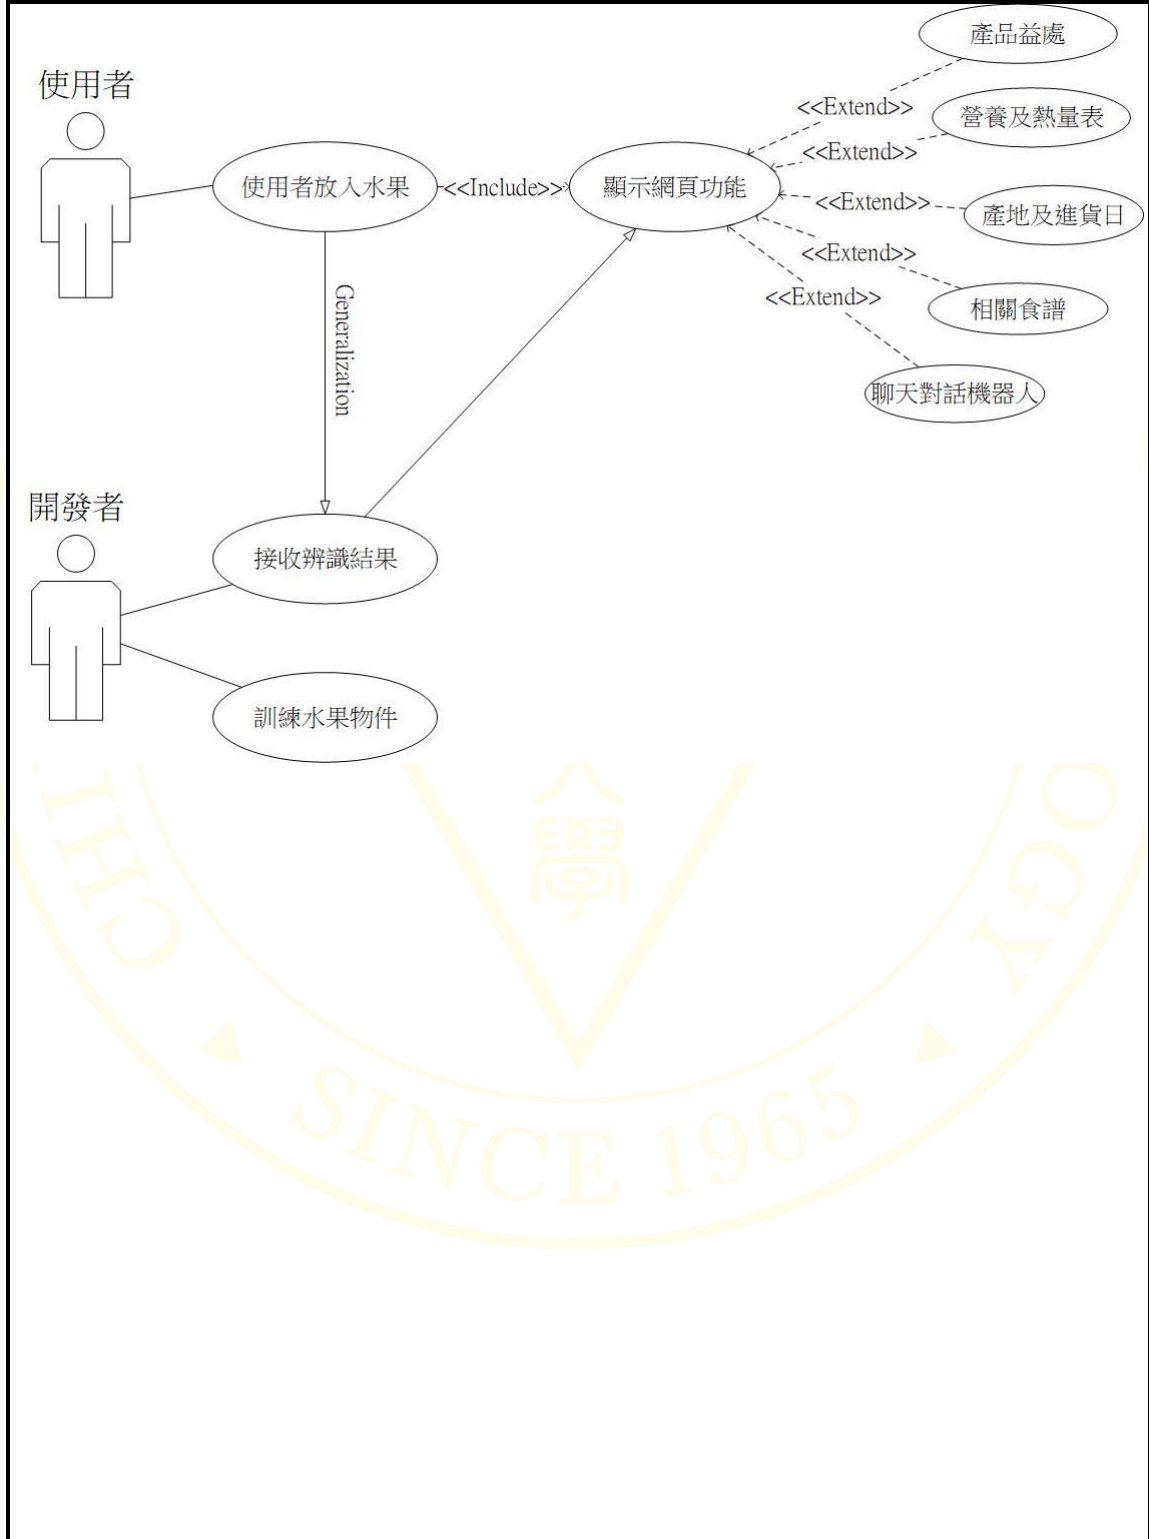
使用者

使用者放入水果

<<Include>>

顯示網頁功能

產品益處

<<Extend>>

營養及熱量表

<<Extend>>

<<Extend>>

產地及進貨日

<<Extend>>

相關食譜

<<Extend>>

聊天對話機器人

Generalization

開發者

接收辨識結果

訓練水果物件

學

SINCE 1965